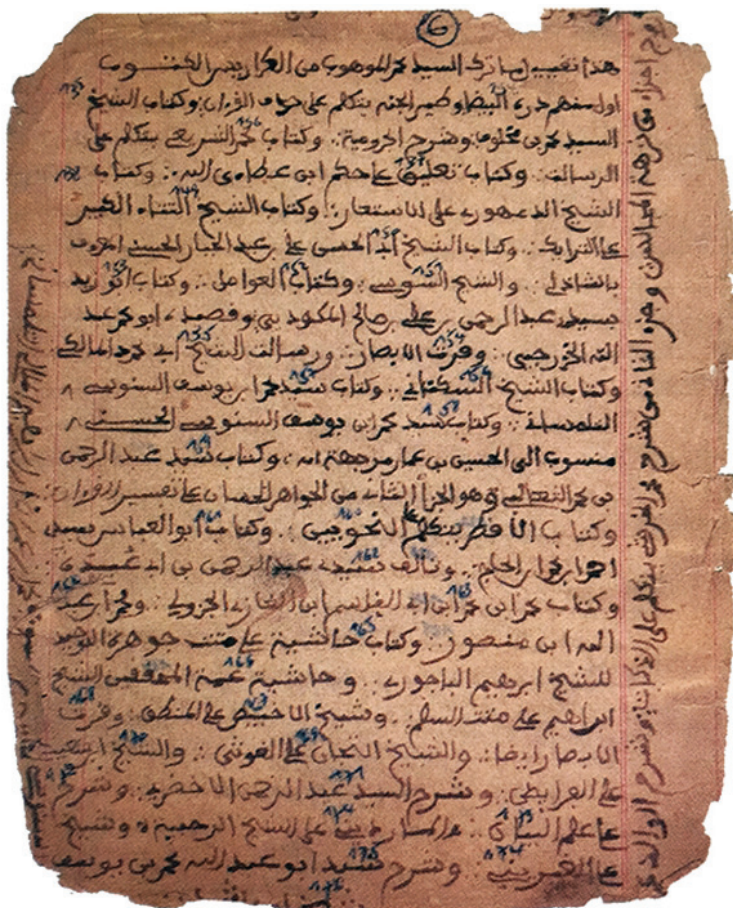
6

هذا تقييد ما ترك السيد محمد الموهوب من الكراريس المكتوب

اولهم جزء البيضاوي من الجنة يتكلم على حزب القرآن وكتاب الشيخ

السيد محمد بن مخلوف وشرح الاجرومية وكتاب محمد الشريف يتكلم على

الرسالة وكتاب تعليق على حكم ابن عطاء الله وكتاب

الشيخ الدمهوري على الاستعارات وكتاب الشيخ الثناء الكبير

على التراكيب وكتاب الشيخ ابي الحسن علي عبد الجبار الحسني المعروف

بالشاذلي والشيخ السنوسي وكتاب العوامل وكتاب الفوائد

سيدي عبد الرحمن على صالح المكودي بن قصد ابو محمد عبد

الله الخزرجي وقرة الابصار ورسالة الشيخ ابي محمد المالكي

وكتاب الشيخ السكتاني وكتاب سيدنا محمد بن يوسف السنوسي

المسلسلة وكتاب سيدنا محمد بن يوسف السنوسي الحسني

منسوب الى الحسين بن عمار رضي الله عنه وكتاب سيدي عبد الرحمن

بن محمد الثعالبي وهو الجزء الثاني من الجواهر الحسان على تفسير القرآن

وكتاب الاقطر بنظم الخونجي وكتاب ابو العباس سيدي

احمد زروق الحلم وتأليف سيدي عبد الرحمن بن ابي غسيه

وكتاب محمد بن ابي القاسم ابن الفارس الجزولي ومحمد عبد

الله بن منصور وكتاب حاشية على متن جوهرة التوحيد

للشيخ ابرهيم الباجوري وحاشية عمدة المحققين الشيخ

ابرهيم على متن السلم وشيخ الاخضيش على المنطق وقرة

الابصار رابعا والشيخ النجار على الغوني والشيخ ابي

على العرابي وشرح السيد عبد الرحمن الاخضري وشرح

على علم الشارح على الشيخ الرحمانية وشيخ

على الغربي وشرح سيدنا ابو عبد الله محمد بن يوسف

الجزء الثاني من شرح الخرشي على مختصر خليل وجزء الثاني من شرح الزرقاني الخرشي بتكلم على الاذكار وشرح الاولاد

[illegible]